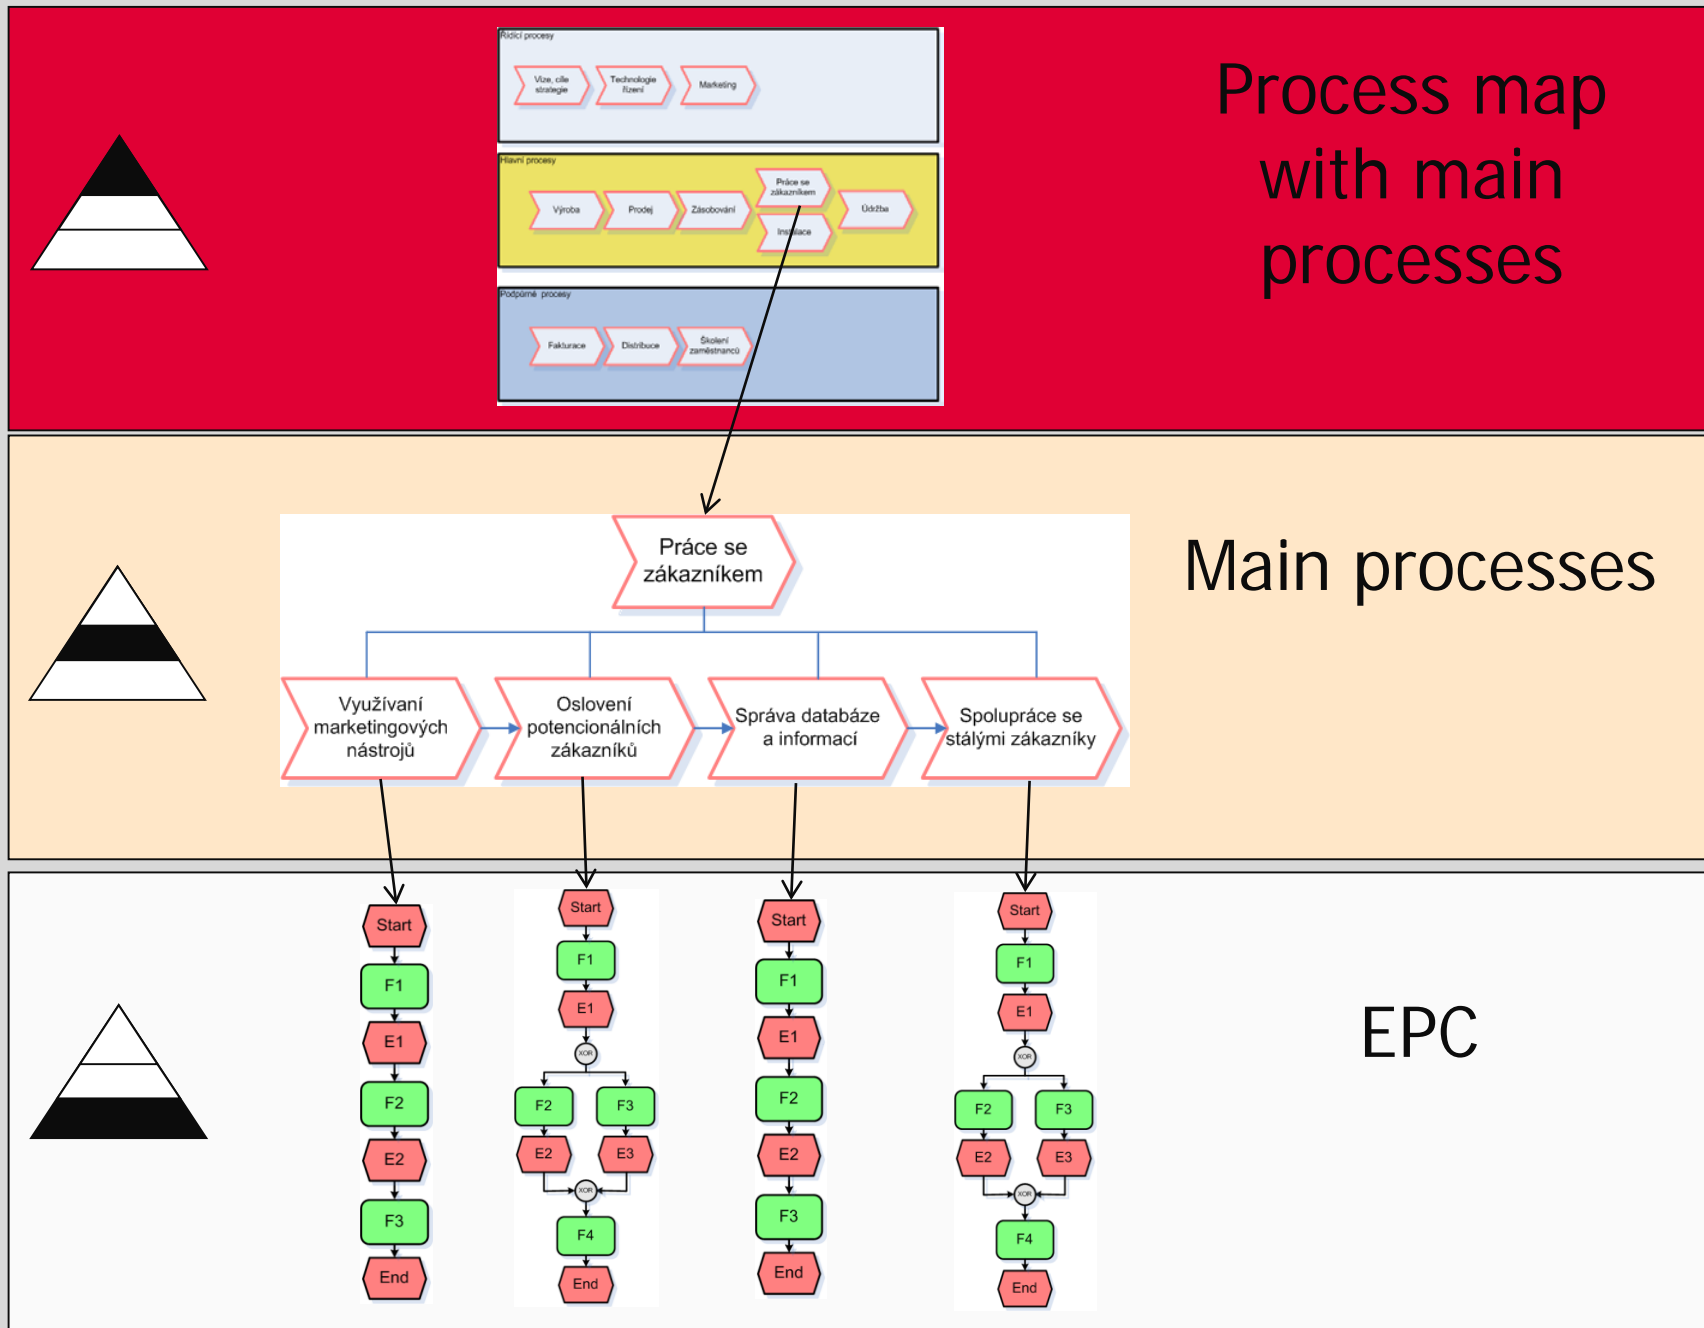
Řídicí procesy

Vize, cíle strategie

Technologie řízení

Marketing

Hlavní procesy

Výroba

Prodej

Zásobování

Práce se zákazníkem

Instalace

Údržba

Podpůrné procesy

Fakturace

Distribuce

Školení zaměstnanců

Process map with main processes

Práce se zákazníkem

Využívaní marketingových nástrojů

Oslovení potencionálních zákazníků

Správa databáze a informací

Spolupráce se stálými zákazníky

Main processes

Start
F1
E1
F2
E2
F3
End

Start
F1
E1
XOR
F2
F3
E2
E3
XOR
F4
End

Start
F1
E1
F2
E2
F3
End

Start
F1
E1
XOR
F2
F3
E2
E3
XOR
F4
End

EPC